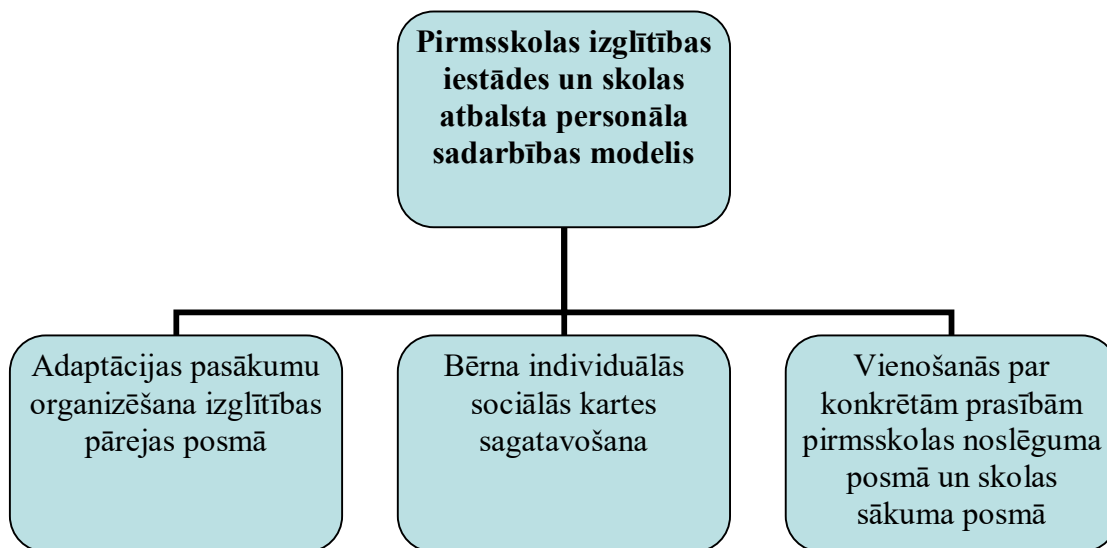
Pirmsskolas izglītības iestādes un skolas atbalsta personāla sadarbības modelis

Adaptācijas pasākumu organizēšana izglītības pārejas posmā

Bērna individuālās sociālās kartes sagatavošana

Vienošanās par konkrētām prasībām pirmsskolas noslēguma posmā un skolas sākuma posmā